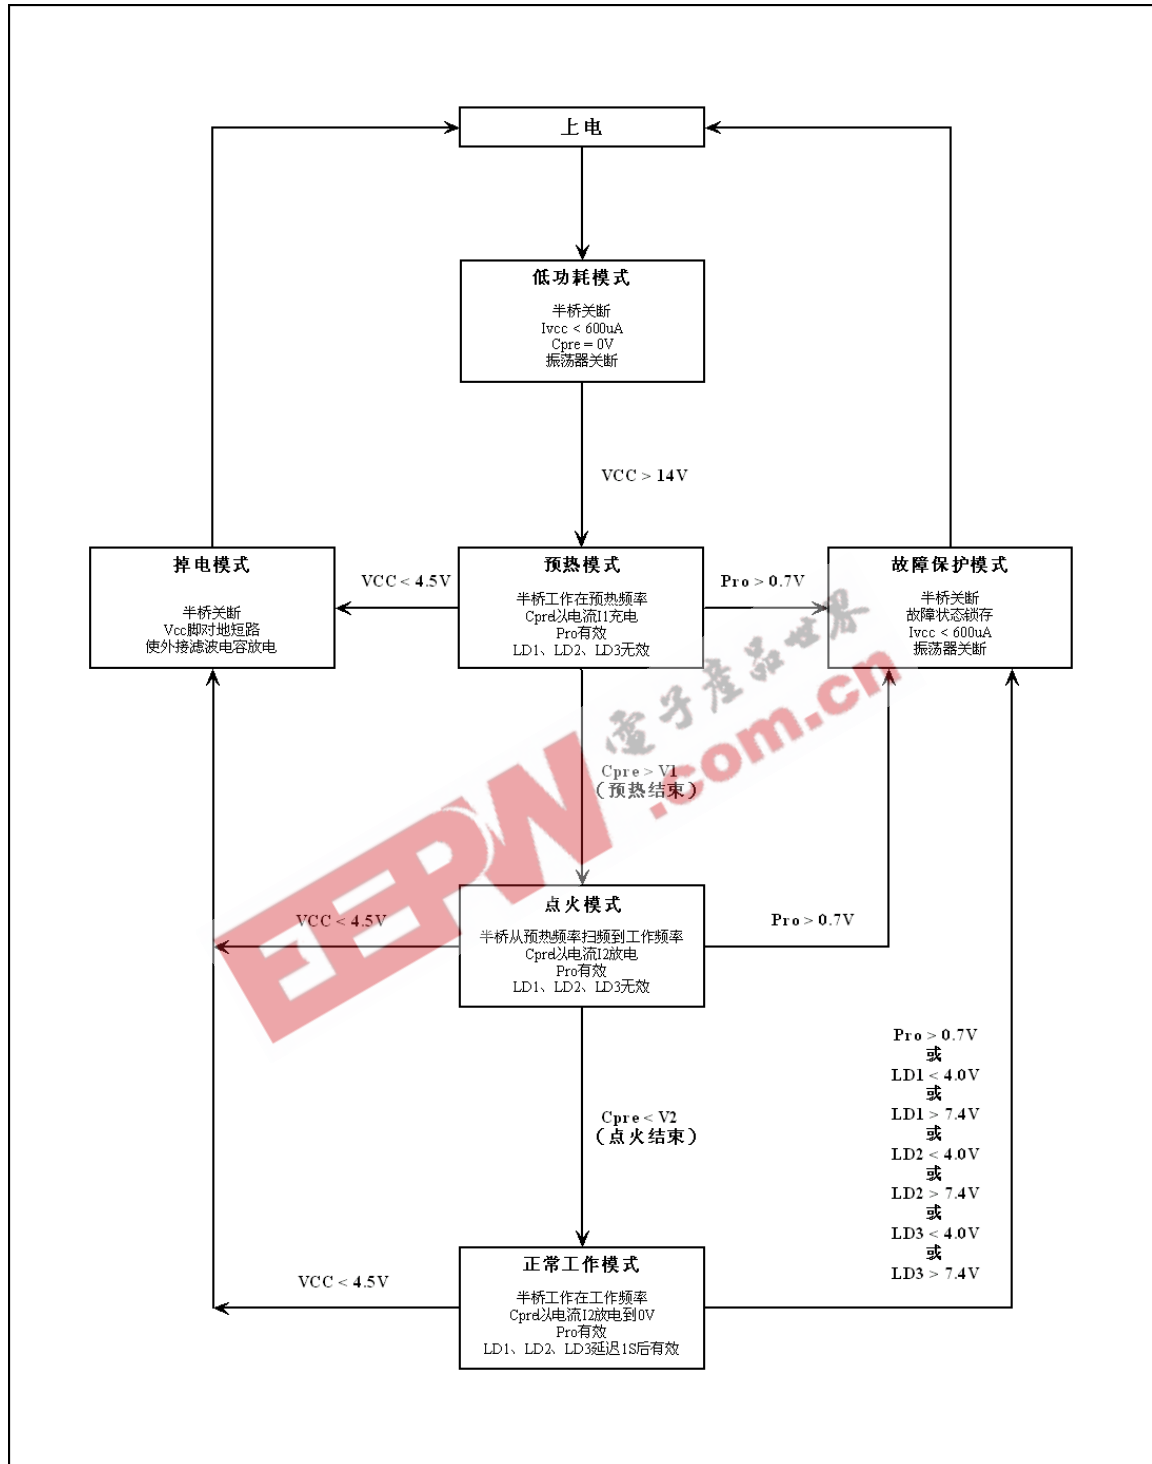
上电

低功耗模式
半桥关断
Ivcc < 600uA
Cpre = 0V
振荡器关断

VCC > 14V

掉电模式
半桥关断
Vcc脚对地短路
使外接滤波电容放电

VCC < 4.5V

预热模式
半桥工作在预热频率
Cpre以电流I1充电
Pro有效
LD1、LD2、LD3无效

Pro > 0.7V

故障保护模式
半桥关断
故障状态锁存
Ivcc < 600uA
振荡器关断

电子产品世界
EEPW.com.cn

Cpre > V1
(预热结束)

点火模式
半桥从预热频率扫频到工作频率
Cpre以电流I2放电
Pro有效
LD1、LD2、LD3无效

VCC < 4.5V

Pro > 0.7V

Pro > 0.7V
或
LD1 < 4.0V
或
LD1 > 7.4V
或
LD2 < 4.0V
或
LD2 > 7.4V
或
LD3 < 4.0V
或
LD3 > 7.4V

Cpre < V2
(点火结束)

VCC < 4.5V

正常工作模式
半桥工作在工作频率
Cpre以电流I2放电到0V
Pro有效
LD1、LD2、LD3延迟1S后有效